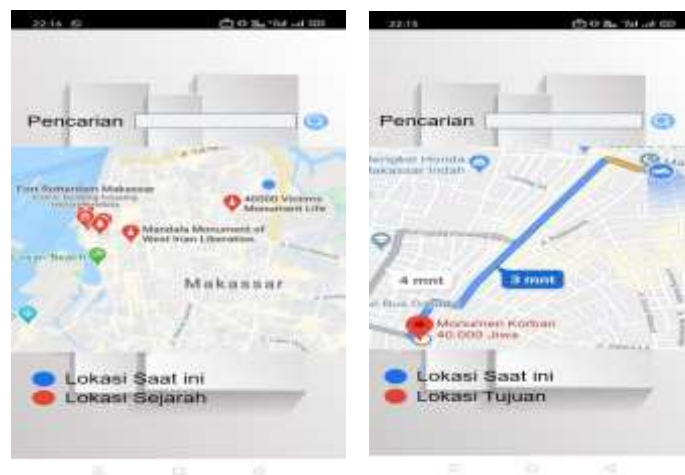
22:14

Pencarian

Fort Rotterdam Makassar

40000 Victims Monument Life

Mandala Monument of West Irian Liberation

Losari Beach

Makassar

Lokasi Saat ini
Lokasi Sejarah

22:15

Pencarian

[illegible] Honda Makassar Indah

4 mnt

3 mnt

Monumen Korban 40.000 Jiwa

Lokasi Saat ini
Lokasi Tujuan